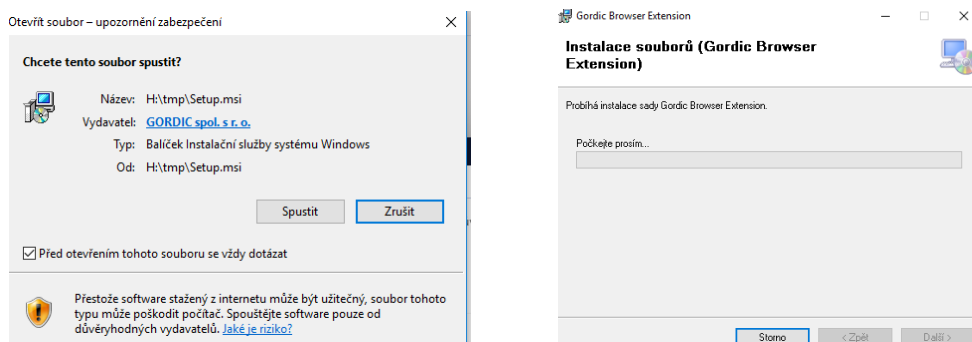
Otevřít soubor – upozornění zabezpečení

Chcete tento soubor spustit?

Název: H:\tmp\Setup.msi
Vydavatel: GORDIC spol. s r. o.
Typ: Balíček Instalační služby systému Windows
Od: H:\tmp\Setup.msi

Spustit
Zrušit

Před otevřením tohoto souboru se vždy dotázat

Přestože software stažený z internetu může být užitečný, soubor tohoto typu může poškodit počítač. Spouštějte software pouze od důvěryhodných vydavatelů. Jaké je riziko?

Gordic Browser Extension

Instalace souborů (Gordic Browser Extension)

Probíhá instalace sady Gordic Browser Extension.

Počkejte prosím...

Storno
< Zpět
Další >